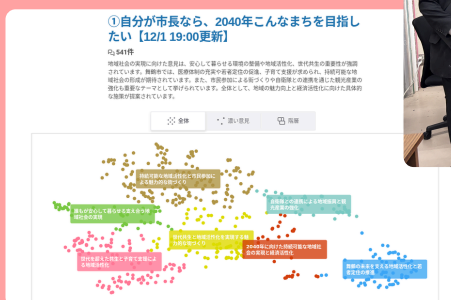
①自分が市長なら、2040年こんなまちを目指したい【12/1 19:00更新】

541件

地域社会の実現に向けた意見は、安心して暮らせる環境の整備や地域活性化、世代共生の重要性が強調されています。舞鶴市では、医療体制の充実や若者定住の促進、子育て支援が求められ、持続可能な地域社会の形成が期待されています。また、市民参加による街づくりや自然環境との調和を通じた観光産業の強化も重要なテーマとして挙げられています。全体として、地域の魅力向上と経済活性化に向けた具体的な施策が提案されています。

全体　深い意見　現実

持続可能な地域活性化と市民参加による魅力向上の取り組み

誰もが安心して暮らせる多文化共生社会の実現

自然環境と地域資源による地域活性化と観光産業の強化

世代共生と地域文化の継承を重視した魅力的なまちづくり

2040年に向けた持続可能な地域社会の実現と経済活性化

世代を超えた共生と子育て支援による地域活性化

舞鶴の未来を支える持続可能な若者定住の促進